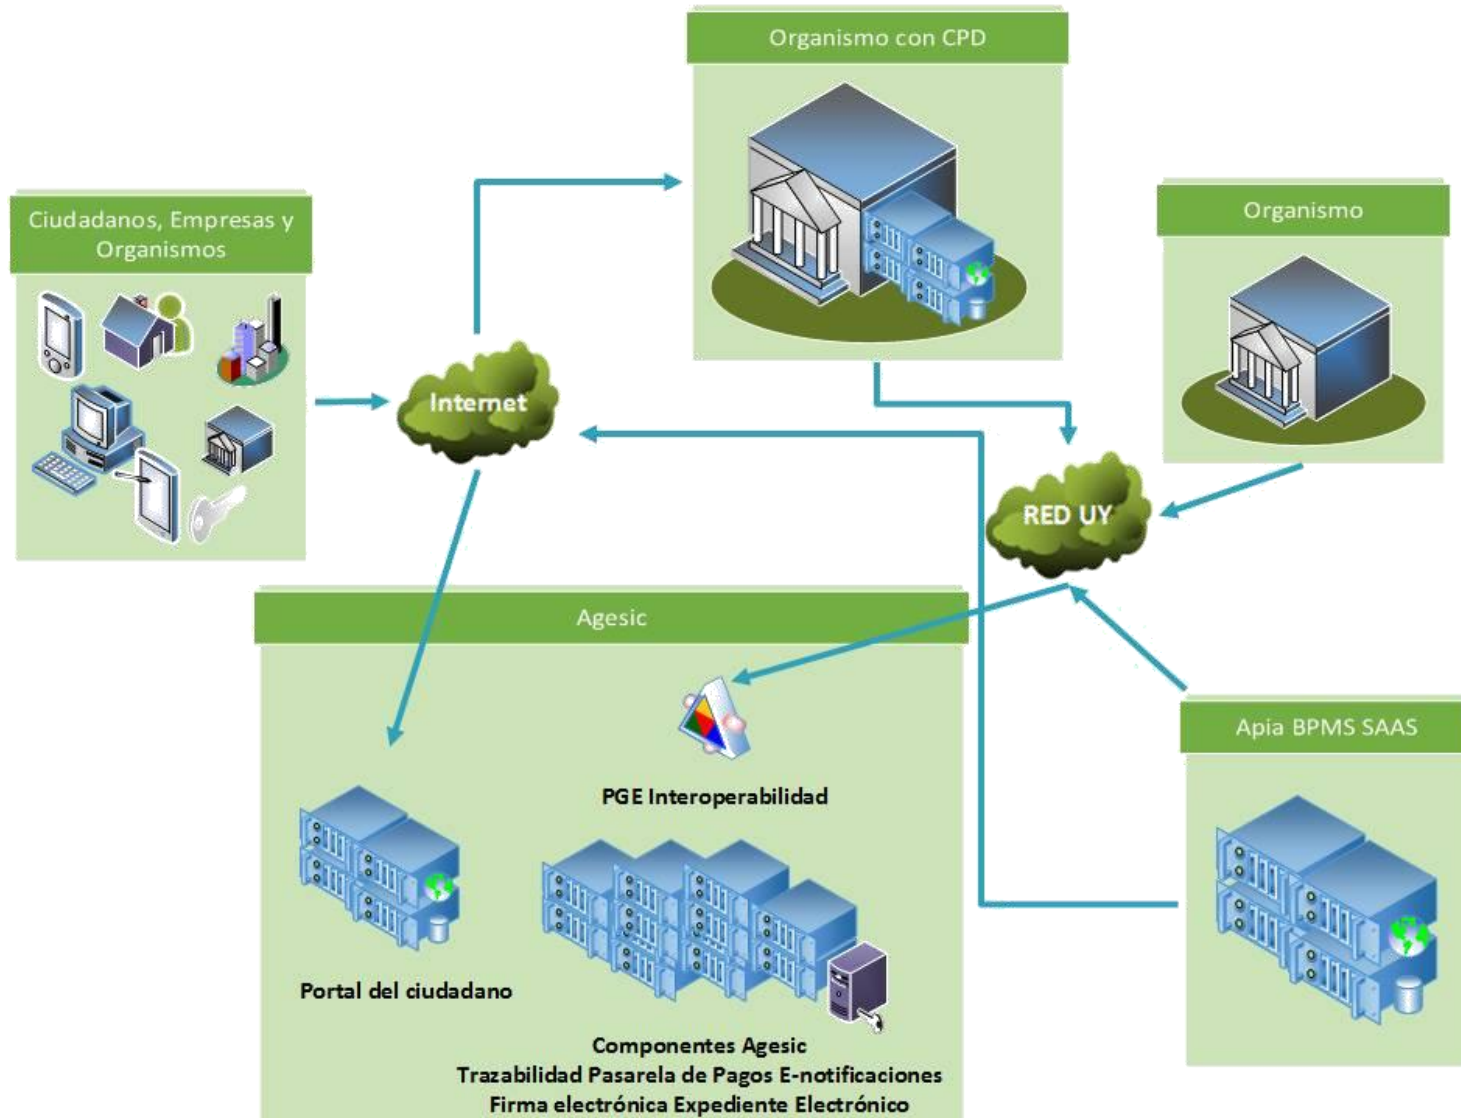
Organismo con CPD

Ciudadanos, Empresas y Organismos

Organismo

Internet

RED UY

Agesic

PGE Interoperabilidad

Apia BPMS SAAS

Portal del ciudadano

Componentes Agesic
Trazabilidad Pasarela de Pagos E-notificaciones
Firma electrónica Expediente Electrónico